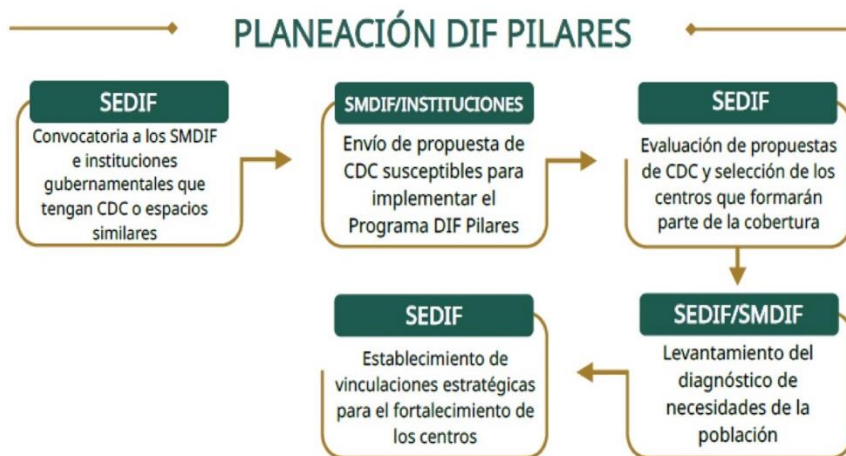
PLANEACIÓN DIF PILARES

SEDIF

Convocatoria a los SMDIF e instituciones gubernamentales que tengan CDC o espacios similares

SMDIF/INSTITUCIONES

Envío de propuesta de CDC susceptibles para implementar el Programa DIF Pilares

SEDIF

Evaluación de propuestas de CDC y selección de los centros que formarán parte de la cobertura

SEDIF/SMDIF

Levantamiento del diagnóstico de necesidades de la población

SEDIF

Establecimiento de vinculaciones estratégicas para el fortalecimiento de los centros